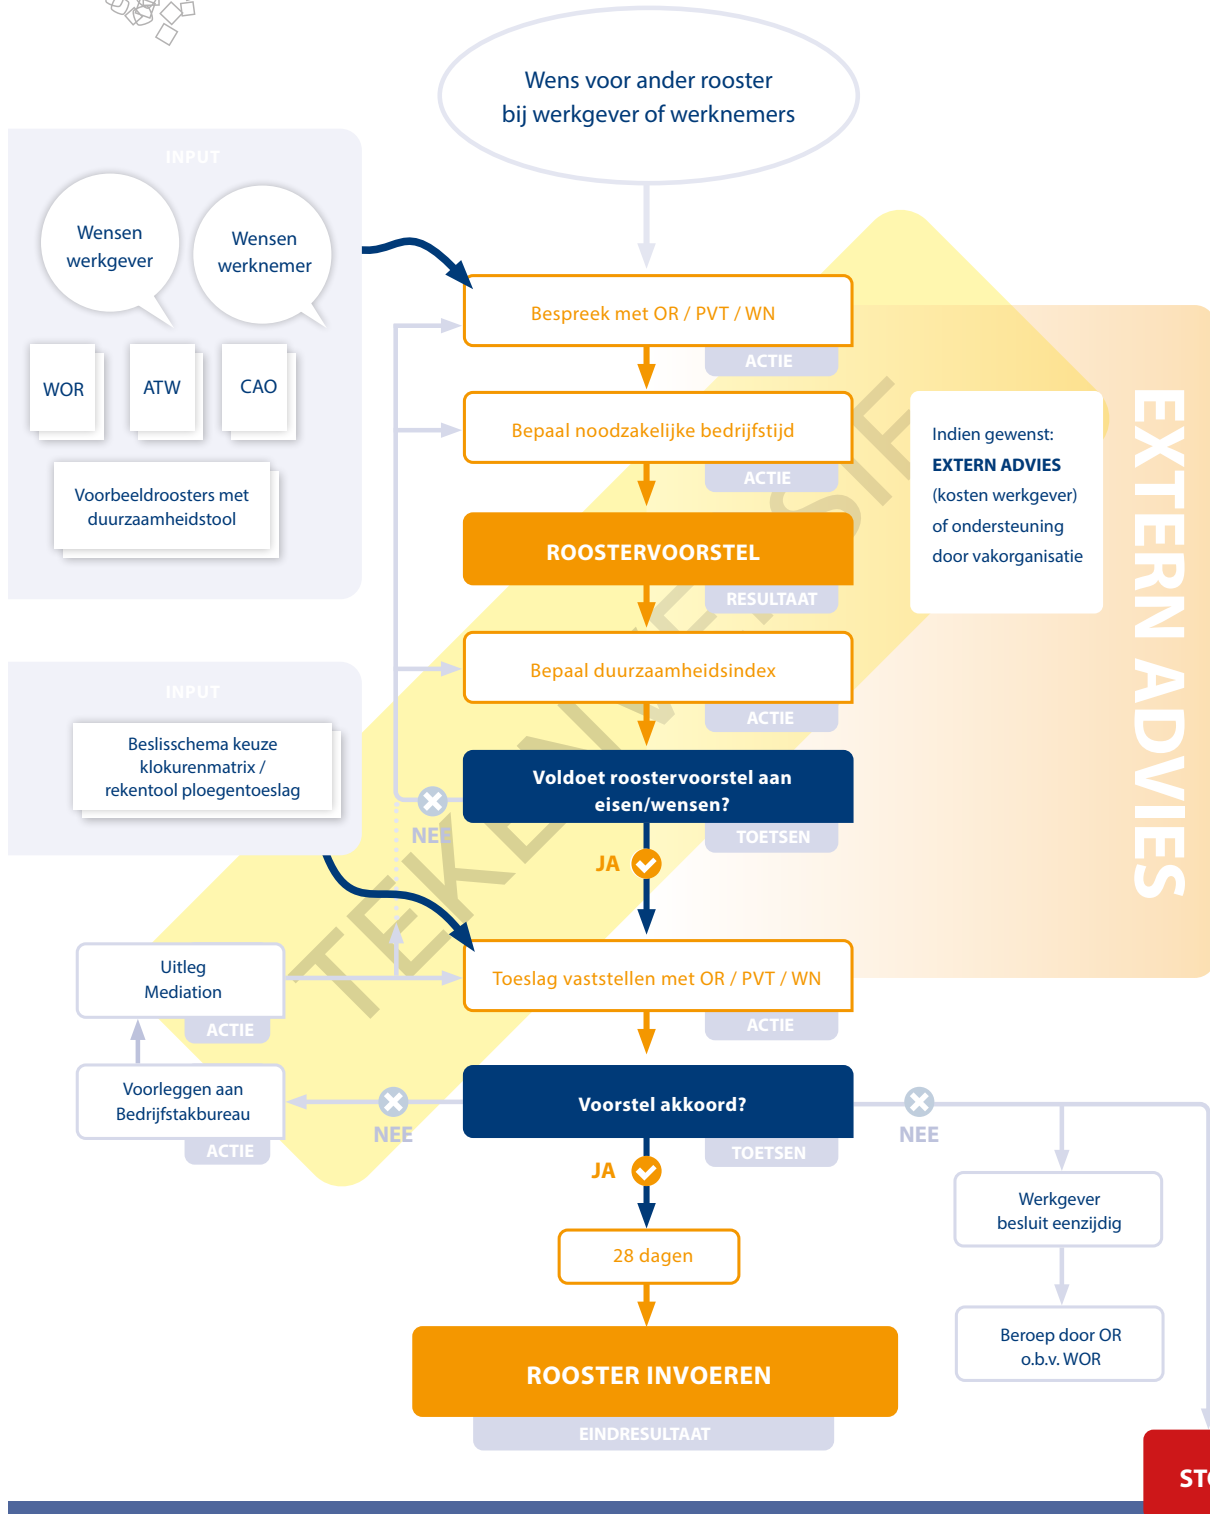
Wens voor ander rooster bij werkgever of werknemers

INPUT

Wensen werkgever

Wensen werknemer

WOR

ATW

CAO

Voorbeeldroosters met duurzaamheidstool

Bespreek met OR / PVT / WN

ACTIE

Bepaal noodzakelijke bedrijfstijd

ACTIE

ROOSTERVOORSTEL

RESULTAAT

Bepaal duurzaamheidsindex

ACTIE

Indien gewenst:
EXTERN ADVIES
(kosten werkgever)
of ondersteuning
door vakorganisatie

EXTERN ADVIES

INPUT

Beslisschema keuze klokurenmatrix / rekentool ploegentoeslag

Voldoet roostervoorstel aan eisen/wensen?

TOETSEN

NEE

JA

TEKENVERSIE

Uitleg Mediation

ACTIE

Toeslag vaststellen met OR / PVT / WN

ACTIE

Voorleggen aan Bedrijfstakbureau

ACTIE

NEE

Voorstel akkoord?

TOETSEN

NEE

JA

Werkgever besluit eenzijdig

28 dagen

Beroep door OR o.b.v. WOR

ROOSTER INVOEREN

EINDRESULTAAT

ST